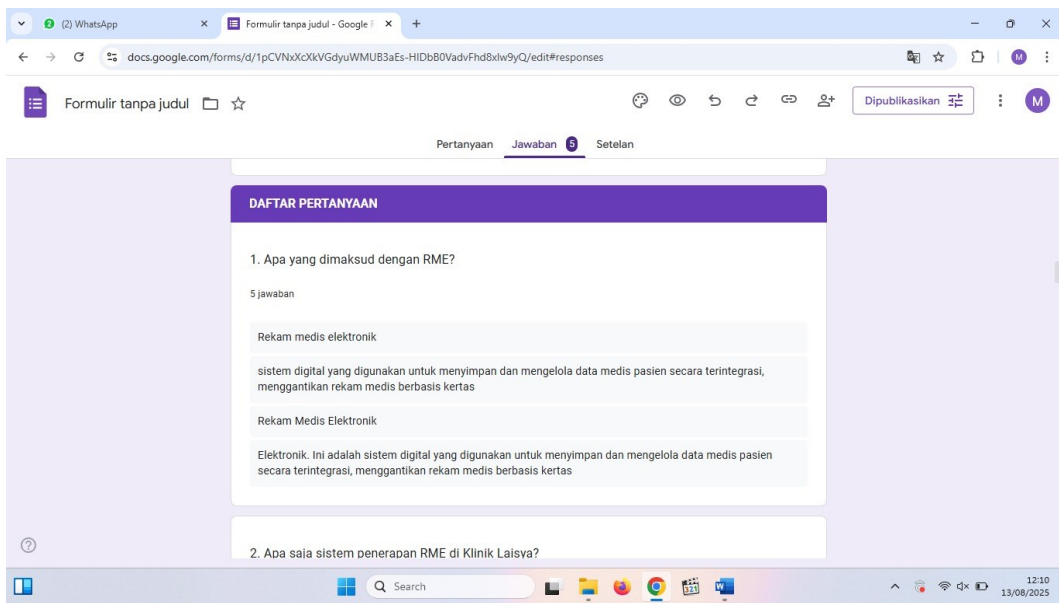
(2) WhatsApp
Formulir tanpa judul - Google F
docs.google.com/forms/d/1pCVNxXcXkVGdyuWMUB3aEs-HIDbB0VadvFhd8xlw9yQ/edit#responses

Formulir tanpa judul

Dipublikasikan

M

Pertanyaan Jawaban 5 Setelan

DAFTAR PERTANYAAN

1. Apa yang dimaksud dengan RME?

5 jawaban

Rekam medis elektronik

sistem digital yang digunakan untuk menyimpan dan mengelola data medis pasien secara terintegrasi, menggantikan rekam medis berbasis kertas

Rekam Medis Elektronik

Elektronik. Ini adalah sistem digital yang digunakan untuk menyimpan dan mengelola data medis pasien secara terintegrasi, menggantikan rekam medis berbasis kertas

2. Apa saja sistem penerapan RME di Klinik Laisya?

Search

12:10
13/08/2025